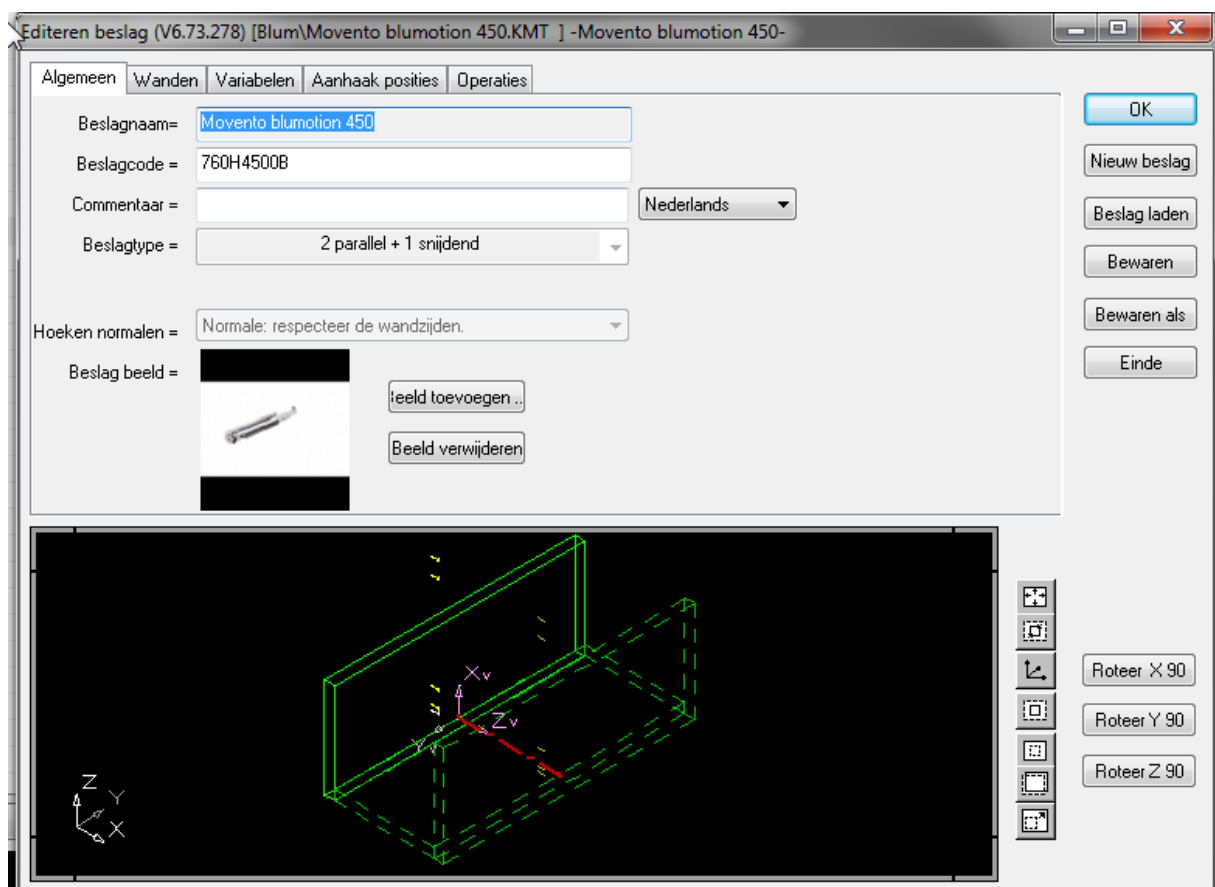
Editeren beslag (V6.73.278) [Blum\Movento blumotion 450.KMT ] -Movento blumotion 450-

Algemeen | Wanden | Variabelen | Aanhaak posities | Operaties

Beslagnaam= Movento blumotion 450

Beslagcode = 760H4500B

Commentaar =

Nederlands

Beslagtype = 2 parallel + 1 snijdend

Hoeken normalen = Normale: respecteer de wandzijden.

Beslag beeld =

Beeld toevoegen ..

Beeld verwijderen

OK

Nieuw beslag

Beslag laden

Bewaren

Bewaren als

Einde

Xv

Zv

Yv

Z

Y

X

Roteer X 90

Roteer Y 90

Roteer Z 90